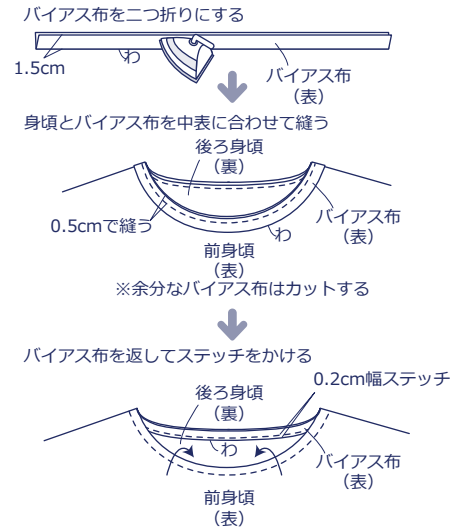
バイアス布を二つ折りにする

1.5cm
わ
バイアス布
（表）

身頃とバイアス布を中表に合わせて縫う

後ろ身頃
（裏）
0.5cmで縫う
バイアス布
（表）
わ
前身頃
（表）
※余分なバイアス布はカットする

バイアス布を返してステッチをかける

後ろ身頃
（裏）
0.2cm幅ステッチ
わ
バイアス布
（表）
前身頃
（表）